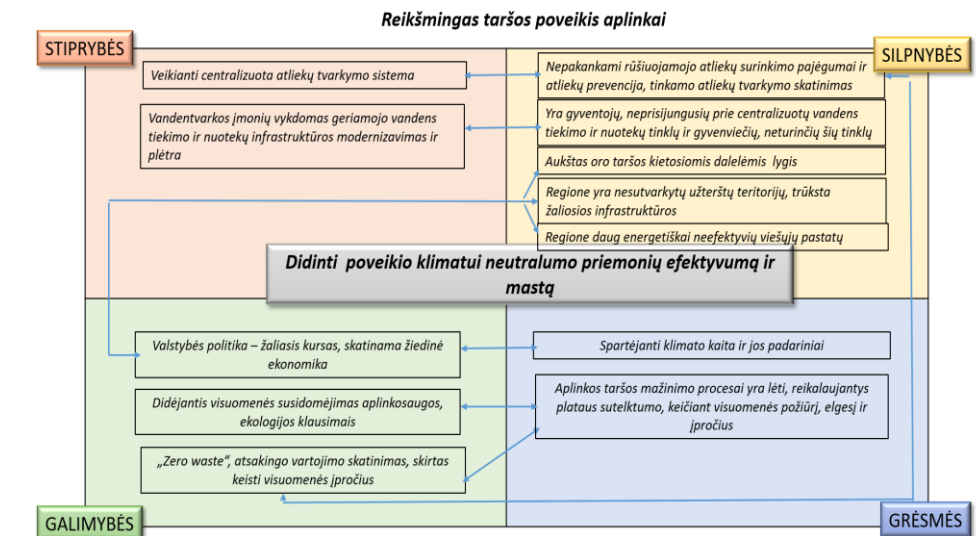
Reikšmingas taršos poveikis aplinkai

STIPRYBĖS

SILPNYBĖS

Veikianti centralizuota atliekų tvarkymo sistema

Vandentvarkos įmonių vykdomas geriamojo vandens tiekimo ir nuotekų infrastruktūros modernizavimas ir plėtra

Nepakankami rūšiuojamojo atliekų surinkimo pajėgumai ir atliekų prevencija, tinkamo atliekų tvarkymo skatinimas

Yra gyventojų, neprisijungusių prie centralizuotų vandens tiekimo ir nuotekų tinklų ir gyvenviečių, neturinčių šių tinklų

Aukštas oro taršos kietosiomis dalelėmis lygis

Regione yra nesutvarkytų užterštų teritorijų, trūksta žaliosios infrastruktūros

Regione daug energetiškai neefektyvių viešųjų pastatų

Didinti poveikio klimatui neutralumo priemonių efektyvumą ir mastą

Valstybės politika – žaliasis kursas, skatinama žiedinė ekonomika

Didėjantis visuomenės susidomėjimas aplinkosaugos, ekologijos klausimais

„Zero waste", atsakingo vartojimo skatinimas, skirtas keisti visuomenės įpročius

Spartėjanti klimato kaita ir jos padariniai

Aplinkos taršos mažinimo procesai yra lėti, reikalaujantys plataus sutelktumo, keičiant visuomenės požiūrį, elgesį ir įpročius

GALIMYBĖS

GRĖSMĖS